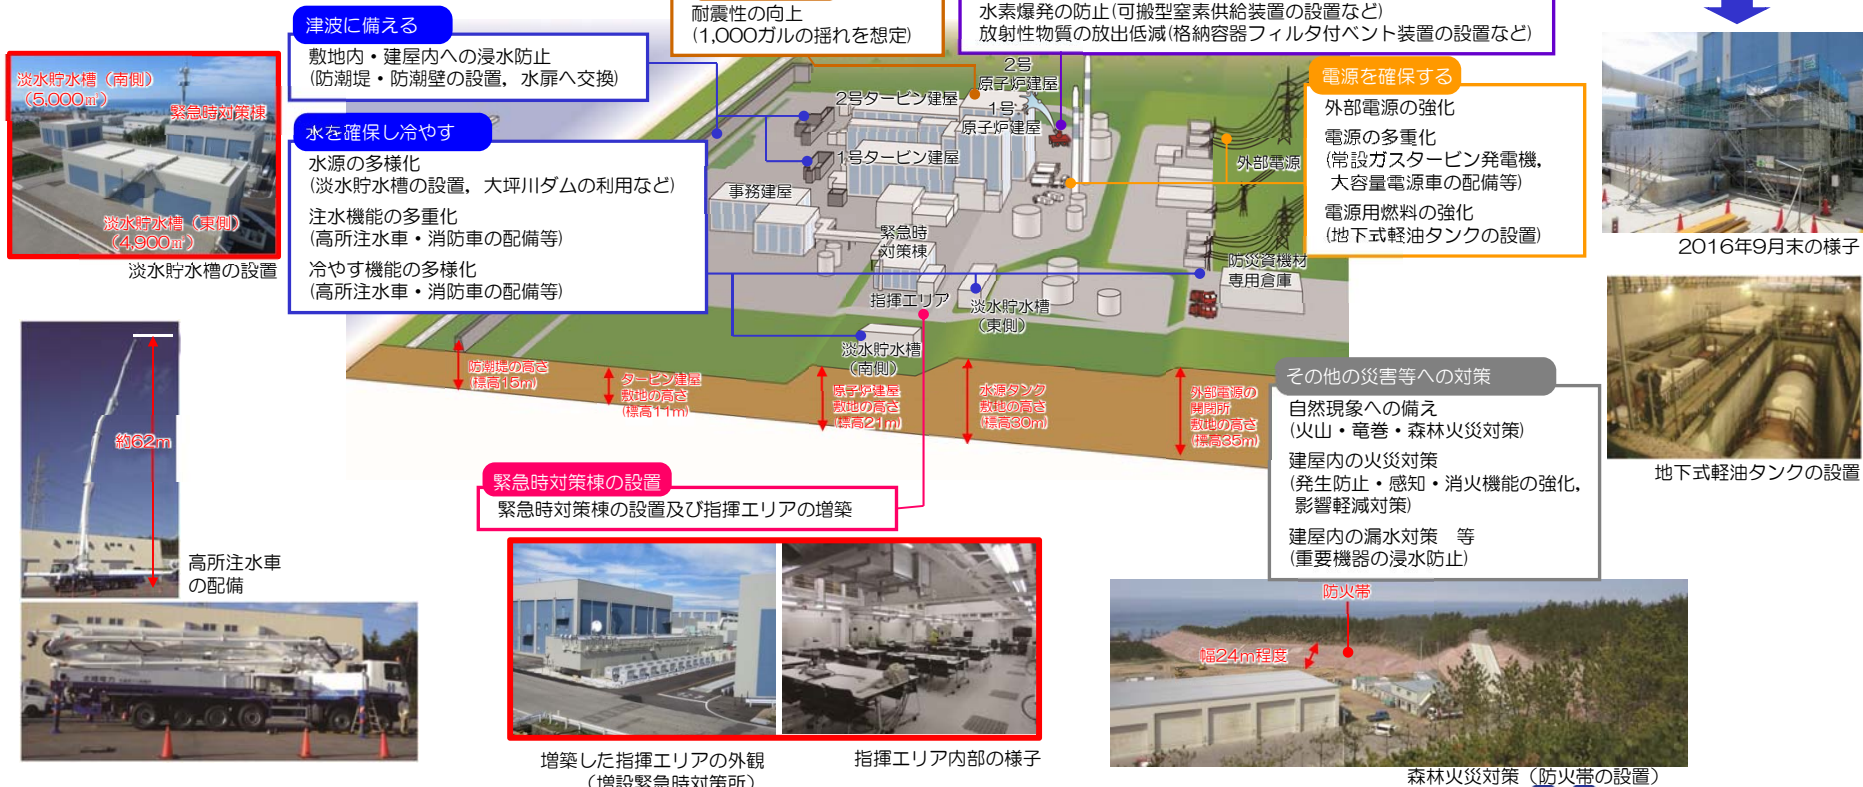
耐震性の向上
(1,000ガルの揺れを想定)

水素爆発の防止(可搬型窒素供給装置の設置など)
放射性物質の放出低減(格納容器フィルタ付ベント装置の設置など)

津波に備える
敷地内・建屋内への浸水防止
(防潮堤・防潮壁の設置,水扉へ交換)

淡水貯水槽(南側)
(5,000m³)
緊急時対策棟
淡水貯水槽(東側)
(4,900m³)
淡水貯水槽の設置

水を確保し冷やす
水源の多様化
(淡水貯水槽の設置,大坪川ダムの利用など)
注水機能の多重化
(高所注水車・消防車の配備等)
冷やす機能の多様化
(高所注水車・消防車の配備等)

2号タービン建屋
2号原子炉建屋
1号原子炉建屋
1号タービン建屋
事務建屋
緊急時対策棟
指揮エリア
淡水貯水槽(東側)
淡水貯水槽(南側)
外部電源
防災資機材専用倉庫

電源を確保する
外部電源の強化
電源の多重化
(常設ガスタービン発電機,
大容量電源車の配備等)
電源用燃料の強化
(地下式軽油タンクの設置)

2016年9月末の様子

防潮堤の高さ(標高15m)
タービン建屋敷地の高さ(標高11m)
原子炉建屋敷地の高さ(標高21m)
水源タンク敷地の高さ(標高30m)
外部電源の開閉所敷地の高さ(標高35m)

その他の災害等への対策
自然現象への備え
(火山・竜巻・森林火災対策)
建屋内の火災対策
(発生防止・感知・消火機能の強化,
影響軽減対策)
建屋内の漏水対策 等
(重要機器の浸水防止)

地下式軽油タンクの設置

約62m
高所注水車の配備

緊急時対策棟の設置
緊急時対策棟の設置及び指揮エリアの増築

増築した指揮エリアの外観
(増設緊急時対策所)
指揮エリア内部の様子

防火帯
幅24m程度
森林火災対策(防火帯の設置)